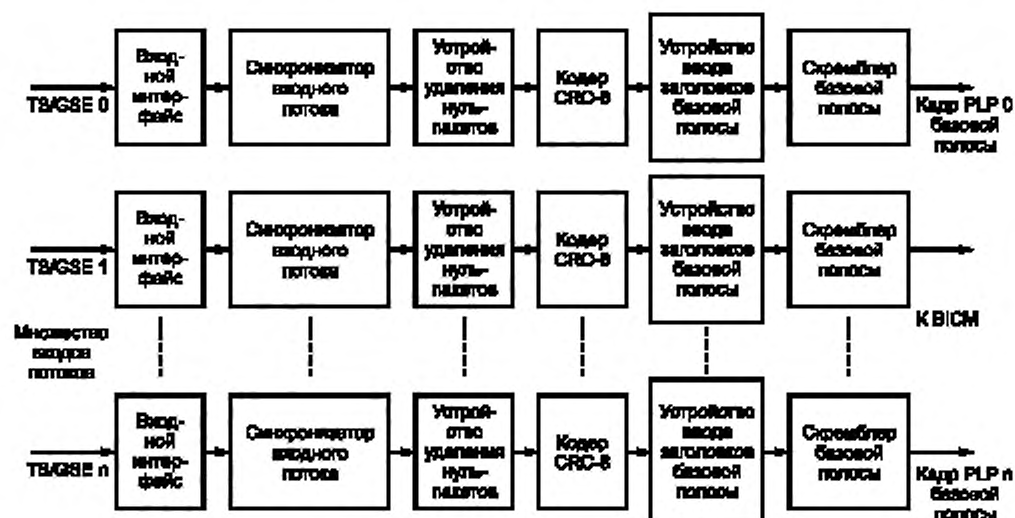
TS/GSE 0

Входной интерфейс

Синхронизатор входного потока

Устройство удаления нуль-пакетов

Кодер CRC-8

Устройство ввода заголовков базовой полосы

Скремблер базовой полосы

Кадр PLP 0 базовой полосы

TS/GSE 1

Входной интерфейс

Синхронизатор входного потока

Устройство удаления нуль-пакетов

Кодер CRC-8

Устройство ввода заголовков базовой полосы

Скремблер базовой полосы

Множество входных потоков

К BICM

TS/GSE n

Входной интерфейс

Синхронизатор входного потока

Устройство удаления нуль-пакетов

Кодер CRC-8

Устройство ввода заголовков базовой полосы

Скремблер базовой полосы

Кадр PLP n базовой полосы